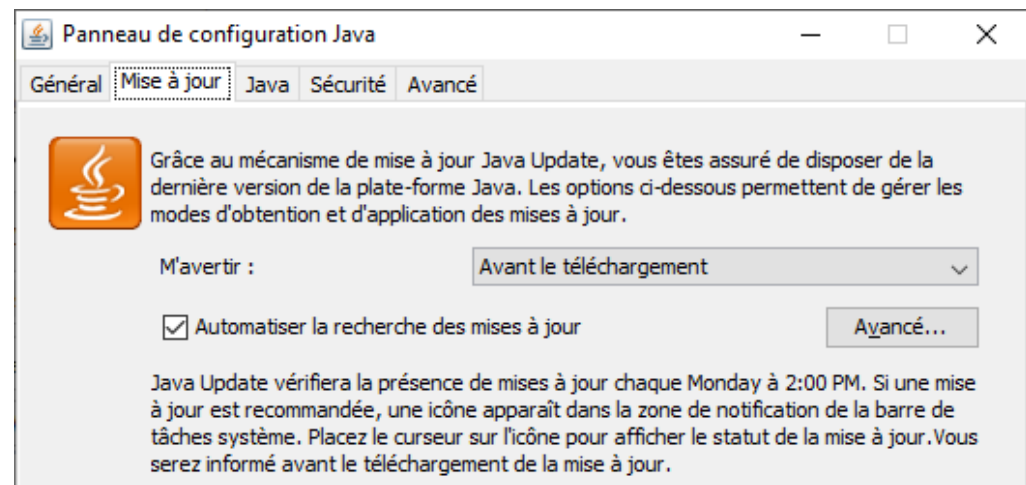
Panneau de configuration Java

Général | Mise à jour | Java | Sécurité | Avancé

Grâce au mécanisme de mise à jour Java Update, vous êtes assuré de disposer de la dernière version de la plate-forme Java. Les options ci-dessous permettent de gérer les modes d'obtention et d'application des mises à jour.

M'avertir :

Avant le téléchargement

Automatiser la recherche des mises à jour

Avancé...

Java Update vérifiera la présence de mises à jour chaque Monday à 2:00 PM. Si une mise à jour est recommandée, une icône apparaît dans la zone de notification de la barre de tâches système. Placez le curseur sur l'icône pour afficher le statut de la mise à jour.Vous serez informé avant le téléchargement de la mise à jour.